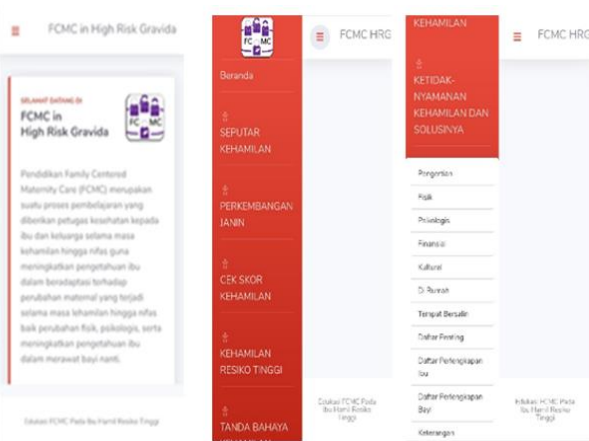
FCMC in High Risk Gravida

SELAMAT DATANG DI
FCMC in High Risk Gravida

FC MC

Pendidikan Family Centered Maternity Care (FCMC) merupakan suatu proses pembelajaran yang diberikan petugas kesehatan kepada ibu dan keluarga selama masa kehamilan hingga nifas guna meningkatkan pengetahuan ibu dalam beradaptasi terhadap perubahan maternal yang terjadi selama masa kehamilan hingga nifas baik perubahan fisik, psikologis, serta meningkatkan pengetahuan ibu dalam merawat bayi nanti.

Edukasi FCMC Pada Ibu Hamil Resiko Tinggi

FC MC

Beranda

SEPUTAR KEHAMILAN

PERKEMBANGAN JANIN

CEK SKOR KEHAMILAN

KEHAMILAN RESIKO TINGGI

TANDA BAHAYA KEHAMILAN

FCMC HRG

Edukasi FCMC Pada Ibu Hamil Resiko Tinggi

KEHAMILAN

KETIDAK-NYAMANAN KEHAMILAN DAN SOLUSINYA

Pengertian

Fisik

Psikologis

Finansial

Kultural

Di Rumah

Tempat Bersalin

Daftar Feeling

Daftar Perlengkapan Ibu

Daftar Perlengkapan Bayi

Keterangan

FCMC HRG

Edukasi FCMC Pada Ibu Hamil Resiko Tinggi